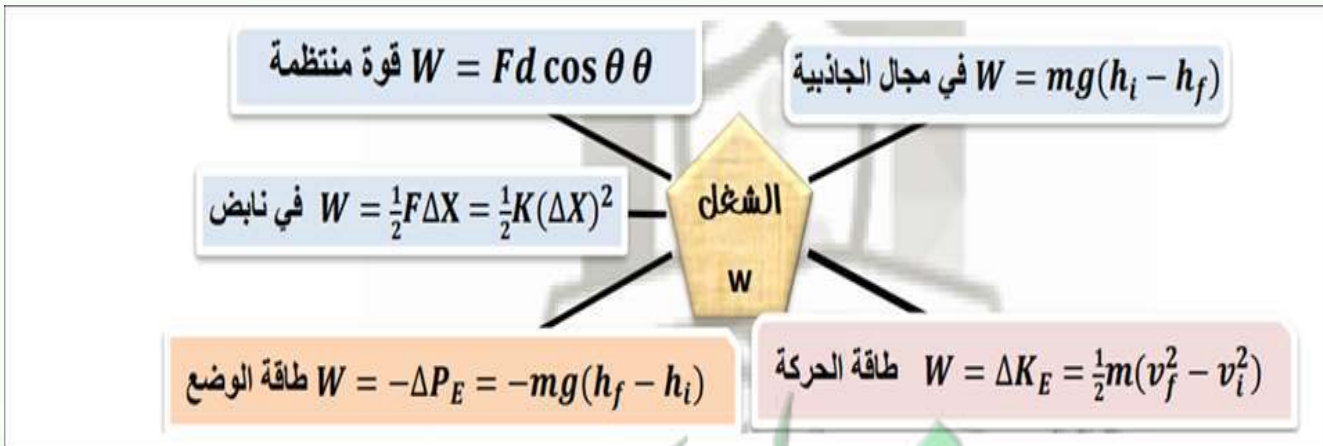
قوة منتظمة $W = Fd\cos\theta\,\theta$

في مجال الجاذبية $W = mg(h_i - h_f)$

في نابض $W = \frac{1}{2}F\Delta X = \frac{1}{2}K(\Delta X)^2$

الشغل

W

طاقة الوضع $W = -\Delta P_E = -mg(h_f - h_i)$

طاقة الحركة $W = \Delta K_E = \frac{1}{2}m(v_f^2 - v_i^2)$